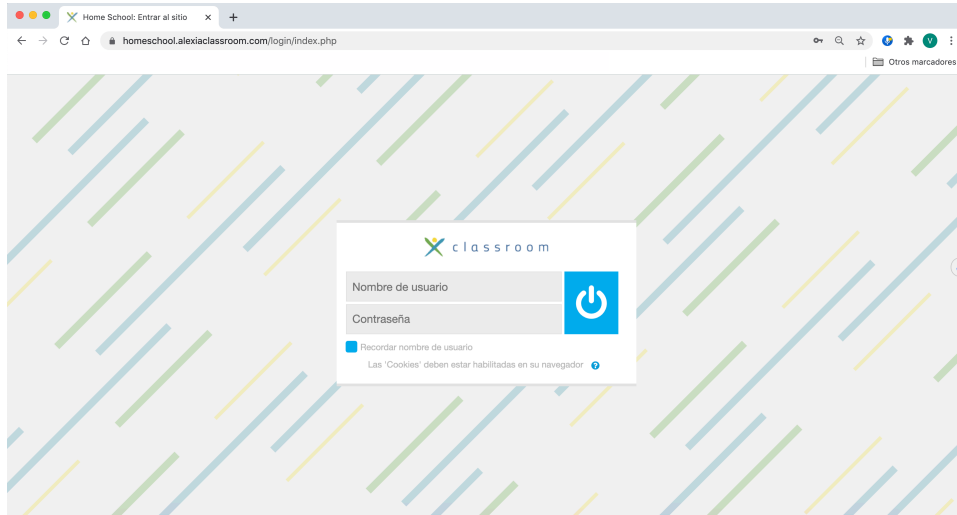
Home School: Entrar al sitio ×
+
homeschool.alexiaclassroom.com/login/index.php
V
Otros marcadores

classroom

Nombre de usuario
Contraseña

Recordar nombre de usuario
Las 'Cookies' deben estar habilitadas en su navegador